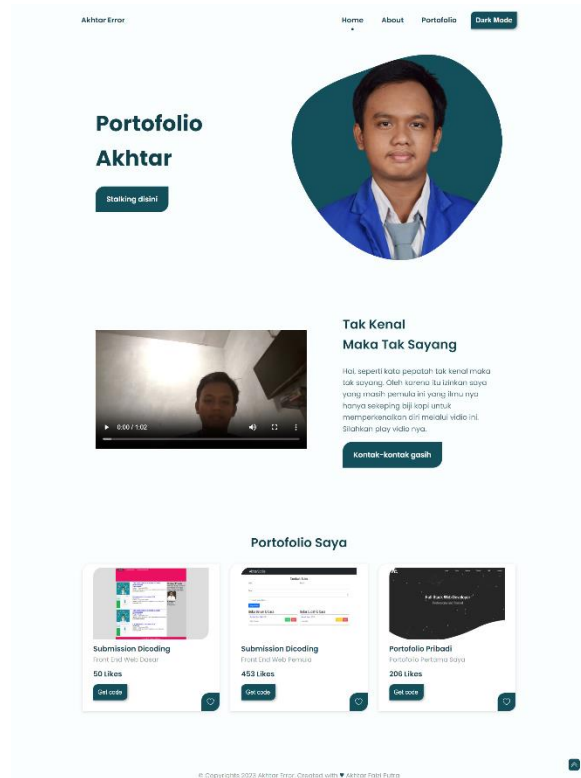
Akhtar Error

Home About Portofolio Dark Mode

Portofolio Akhtar

Stalking disini

0:00 / 1:02

Tak Kenal Maka Tak Sayang

Hai, seperti kata pepatah tak kenal maka tak sayang. Oleh karena itu izinkan saya yang masih pemula ini yang ilmu nya hanya sekeping biji kopi untuk memperkenalkan diri melalui vidio ini. Silahkan play vidio nya.

Kontak-kontak gasih

Portofolio Saya

Submission Dicoding
Front End Web Dasar
50 Likes
Get code

Submission Dicoding
Front End Web Pemula
453 Likes
Get code

Portofolio Pribadi
Portofolio Pertama Saya
206 Likes
Get code

© Copyrights 2023 Akhtar Error. Created with ♥ Akhtar Fabi Putra